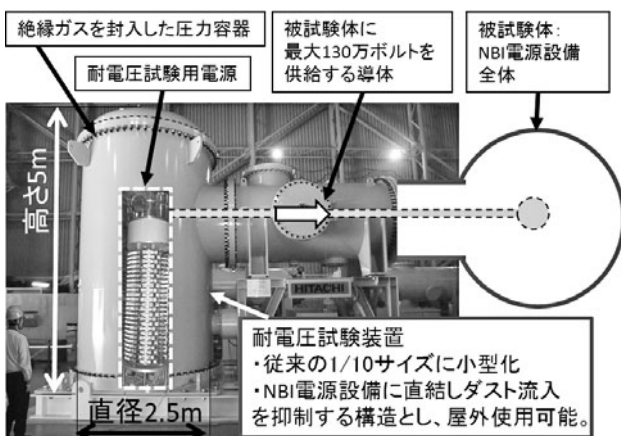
絶縁ガスを封入した圧力容器

耐電圧試験用電源

被試験体に
最大130万ボルトを
供給する導体

被試験体:
NBI電源設備
全体

高さ5m

HITACHI

耐電圧試験装置
・従来の1/10サイズに小型化
・NBI電源設備に直結しダスト流入を抑制する構造とし、屋外使用可能。

直径2.5m